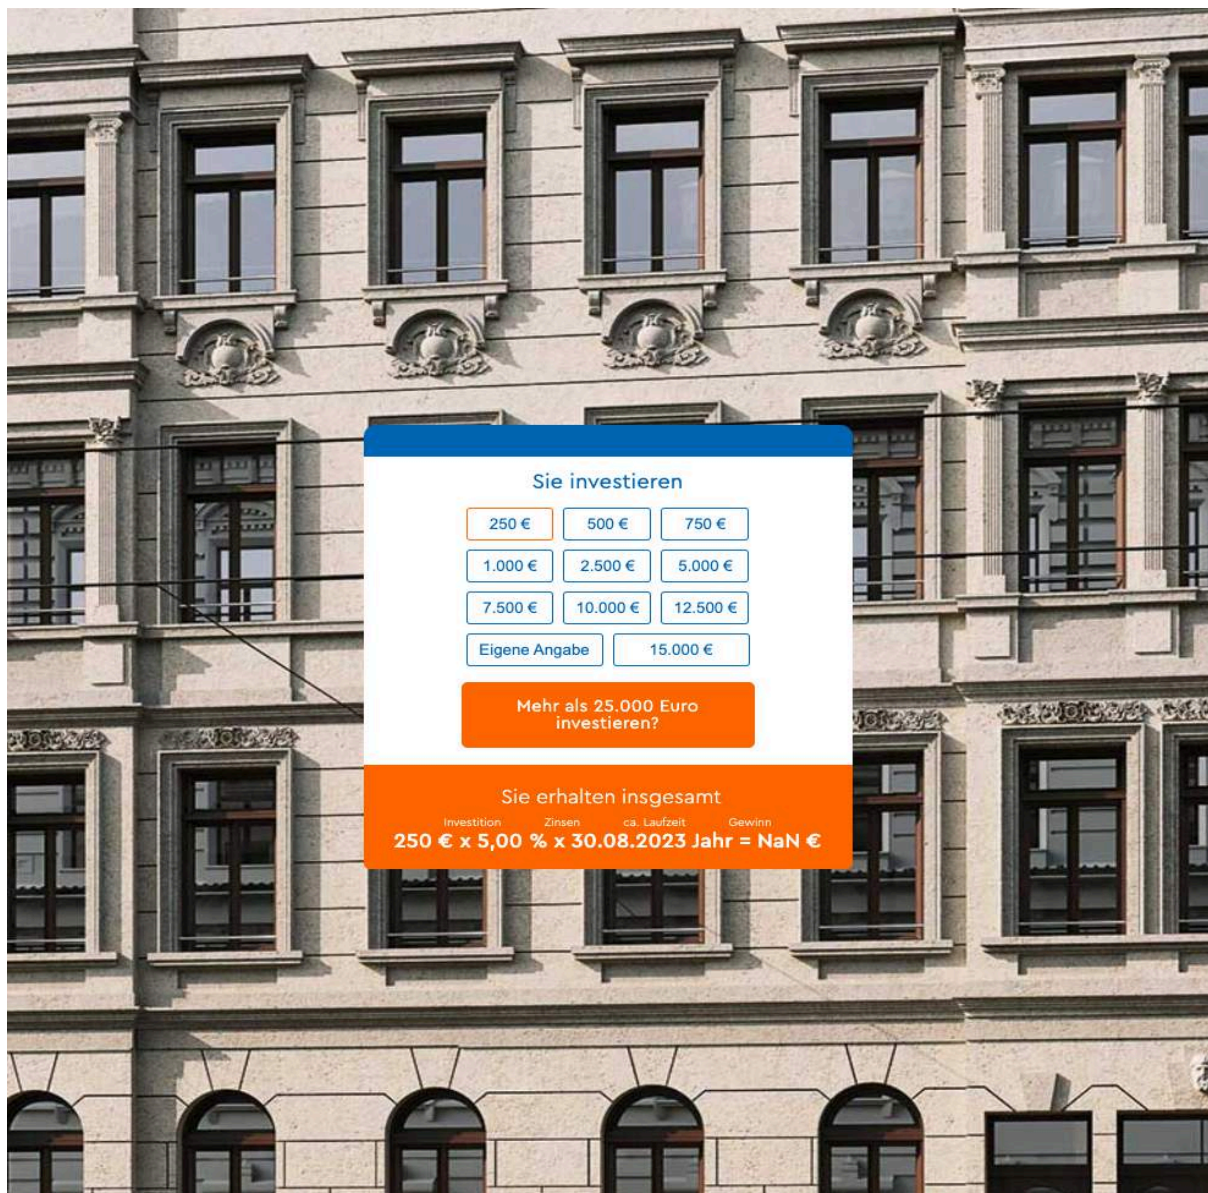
Sie investieren

250 € 500 € 750 €
1.000 € 2.500 € 5.000 €
7.500 € 10.000 € 12.500 €
Eigene Angabe 15.000 €

Mehr als 25.000 Euro investieren?

Sie erhalten insgesamt

Investition Zinsen ca. Laufzeit Gewinn
250 € x 5,00 % x 30.08.2023 Jahr = NaN €